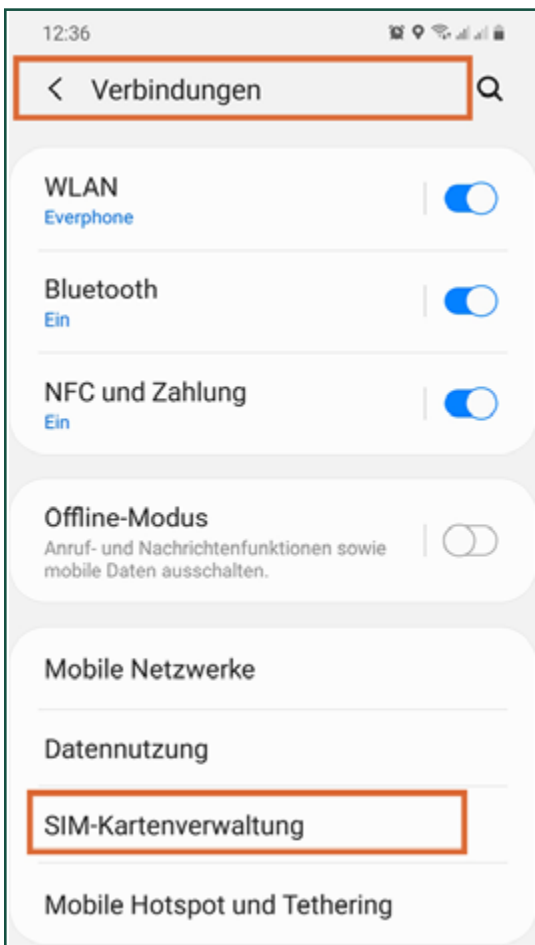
12:36

Verbindungen

WLAN
Everphone

Bluetooth
Ein

NFC und Zahlung
Ein

Offline-Modus
Anruf- und Nachrichtenfunktionen sowie mobile Daten ausschalten.

Mobile Netzwerke

Datennutzung

SIM-Kartenverwaltung

Mobile Hotspot und Tethering